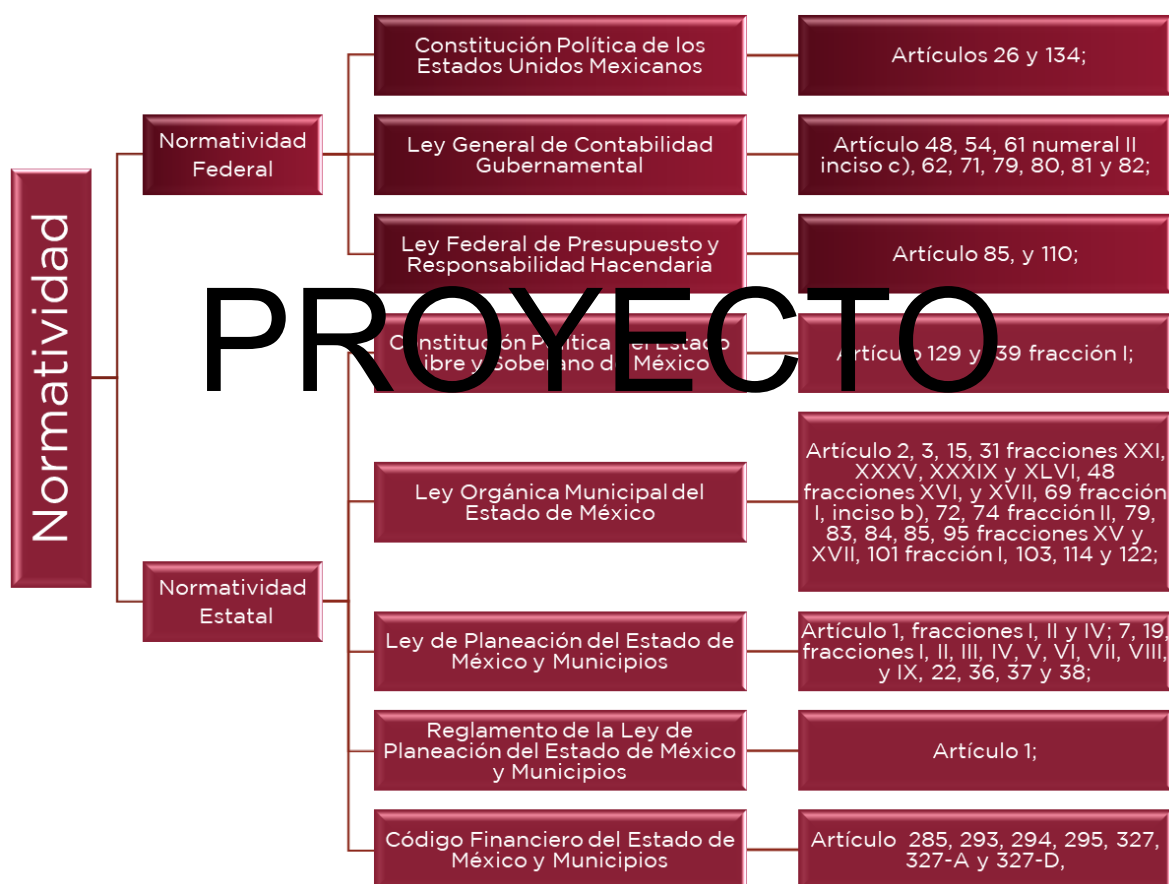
Normatividad

Normatividad Federal

Constitución Política de los Estados Unidos Mexicanos

Artículos 26 y 134;

Ley General de Contabilidad Gubernamental

Artículo 48, 54, 61 numeral II inciso c), 62, 71, 79, 80, 81 y 82;

Ley Federal de Presupuesto y Responsabilidad Hacendaria

Artículo 85, y 110;

PROYECTO

Constitución Política del Estado Libre y Soberano de México

Artículo 129 y 139 fracción I;

Normatividad Estatal

Ley Orgánica Municipal del Estado de México

Artículo 2, 3, 15, 31 fracciones XXI, XXXV, XXXIX y XLVI, 48 fracciones XVI, y XVII, 69 fracción I, inciso b), 72, 74 fracción II, 79, 83, 84, 85, 95 fracciones XV y XVII, 101 fracción I, 103, 114 y 122;

Ley de Planeación del Estado de México y Municipios

Artículo 1, fracciones I, II y IV; 7, 19, fracciones I, II, III, IV, V, VI, VII, VIII, y IX, 22, 36, 37 y 38;

Reglamento de la Ley de Planeación del Estado de México y Municipios

Artículo 1;

Código Financiero del Estado de México y Municipios

Artículo 285, 293, 294, 295, 327, 327-A y 327-D,